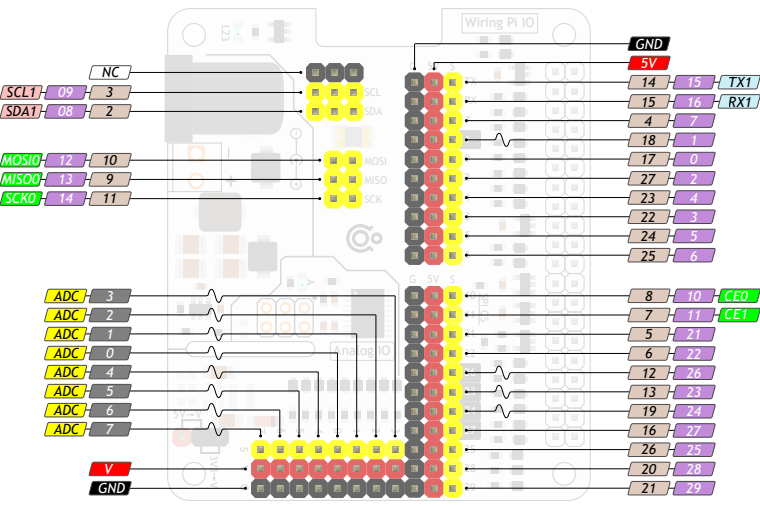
Wiring Pi IO

GND
5V

NC
SCL1 09 3 SCL
SDA1 08 2 SDA

MOSI0 12 10 MOSI
MISO0 13 9 MISO
SCK0 14 11 SCK

G 5V S

14 15 TX1
15 16 RX1
4 7
18 1
17 0
27 2
23 4
22 3
24 5
25 6

G 5V S

8 10 CE0
7 11 CE1
5 21
6 22
12 26
13 23
19 24
16 27
26 25
20 28
21 29

ADC 3
ADC 2
ADC 1
ADC 0
ADC 4
ADC 5
ADC 6
ADC 7

Analog IO

V
GND